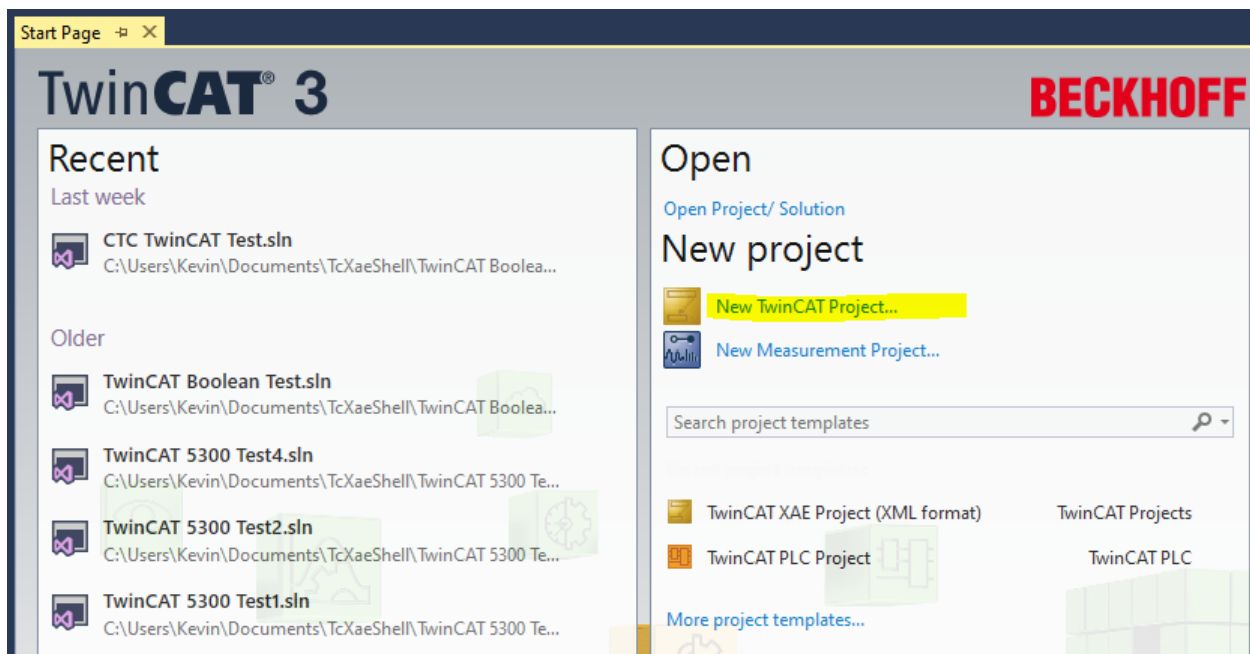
Start Page ✕

TwinCAT® 3

BECKHOFF

Recent

Last week

CTC TwinCAT Test.sln
C:\Users\Kevin\Documents\TcXaeShell\TwinCAT Boolea...

Older

TwinCAT Boolean Test.sln
C:\Users\Kevin\Documents\TcXaeShell\TwinCAT Boolea...

TwinCAT 5300 Test4.sln
C:\Users\Kevin\Documents\TcXaeShell\TwinCAT 5300 Te...

TwinCAT 5300 Test2.sln
C:\Users\Kevin\Documents\TcXaeShell\TwinCAT 5300 Te...

TwinCAT 5300 Test1.sln
C:\Users\Kevin\Documents\TcXaeShell\TwinCAT 5300 Te...

Open

Open Project/ Solution

New project

New TwinCAT Project...

New Measurement Project...

Search project templates

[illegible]

TwinCAT XAE Project (XML format) TwinCAT Projects

TwinCAT PLC Project TwinCAT PLC

More project templates...